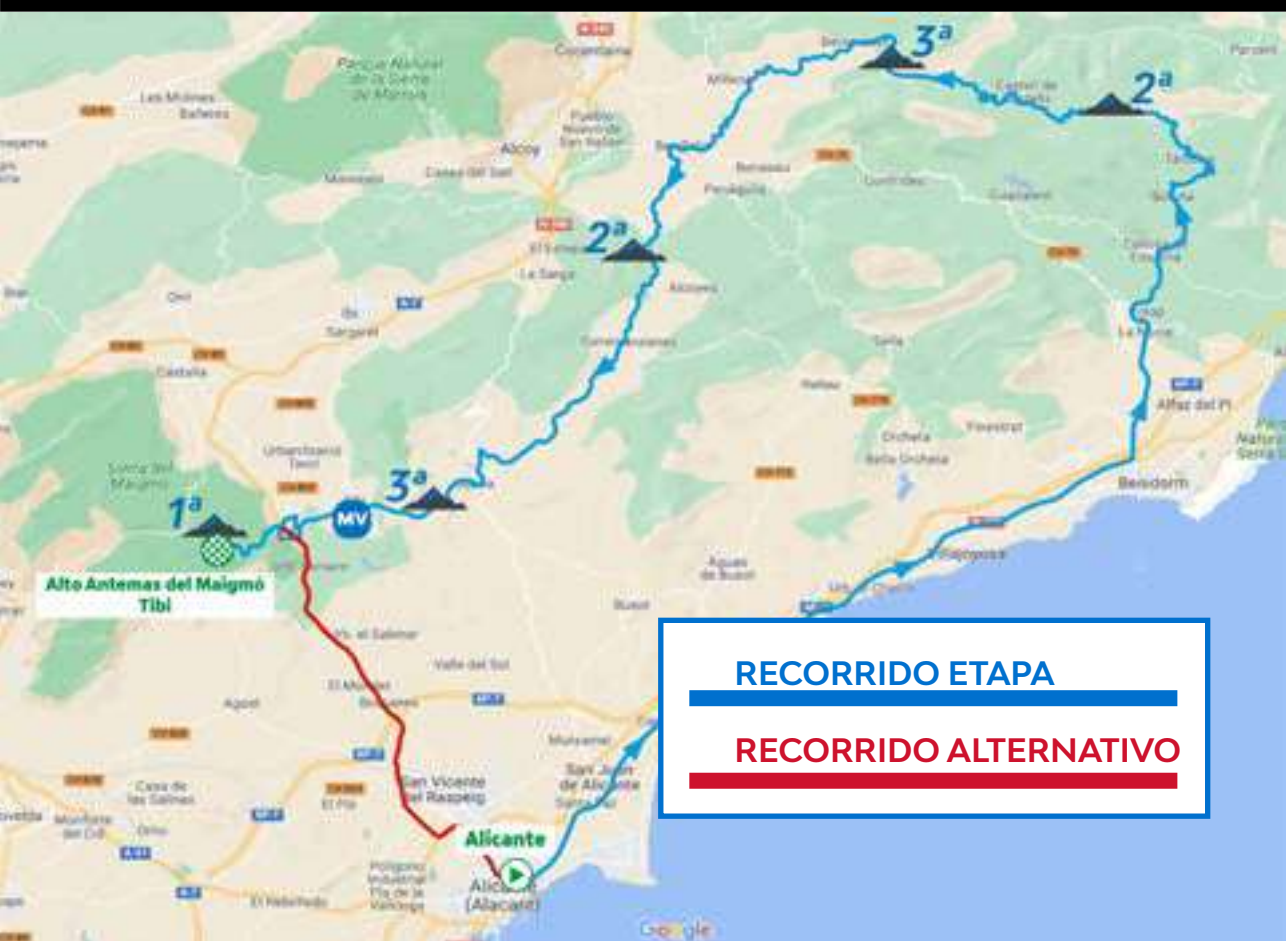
3ª

2ª

2ª

3ª

1ª

MV

Alto Antenas del Maigmó
Tibi

Alicante

RECORRIDO ETAPA

RECORRIDO ALTERNATIVO

Cocentaina

Parque Natural de la Serra de Mariola

Les Molines
Bañeres

Alcoy

Pueblo Nuevo de San Rafael

Benidorm

Alfaz del Pi

San Vicente del Raspeig

San Juan de Alicante

Mutxamel

Alicante
(Alacant)

Busot

Aguas de Busot

Orxeta

Finestrat

Relleu

Sella

La Sarga

El Salinar

Valle del Sol

Agost

El Moralet

Castalla

Onil

Ibi

Sargaret

Serra del Maigmó

Urbanización Teuri

Polígono Industrial Pla de la Vallonga

El Rebolledo

Monforte del Cid

Orito

Casa de las Salinas

El Pla

Villajoyosa

Penáguila

Benasau

Guadalest

Confrides

La Nucia

Polop

Google